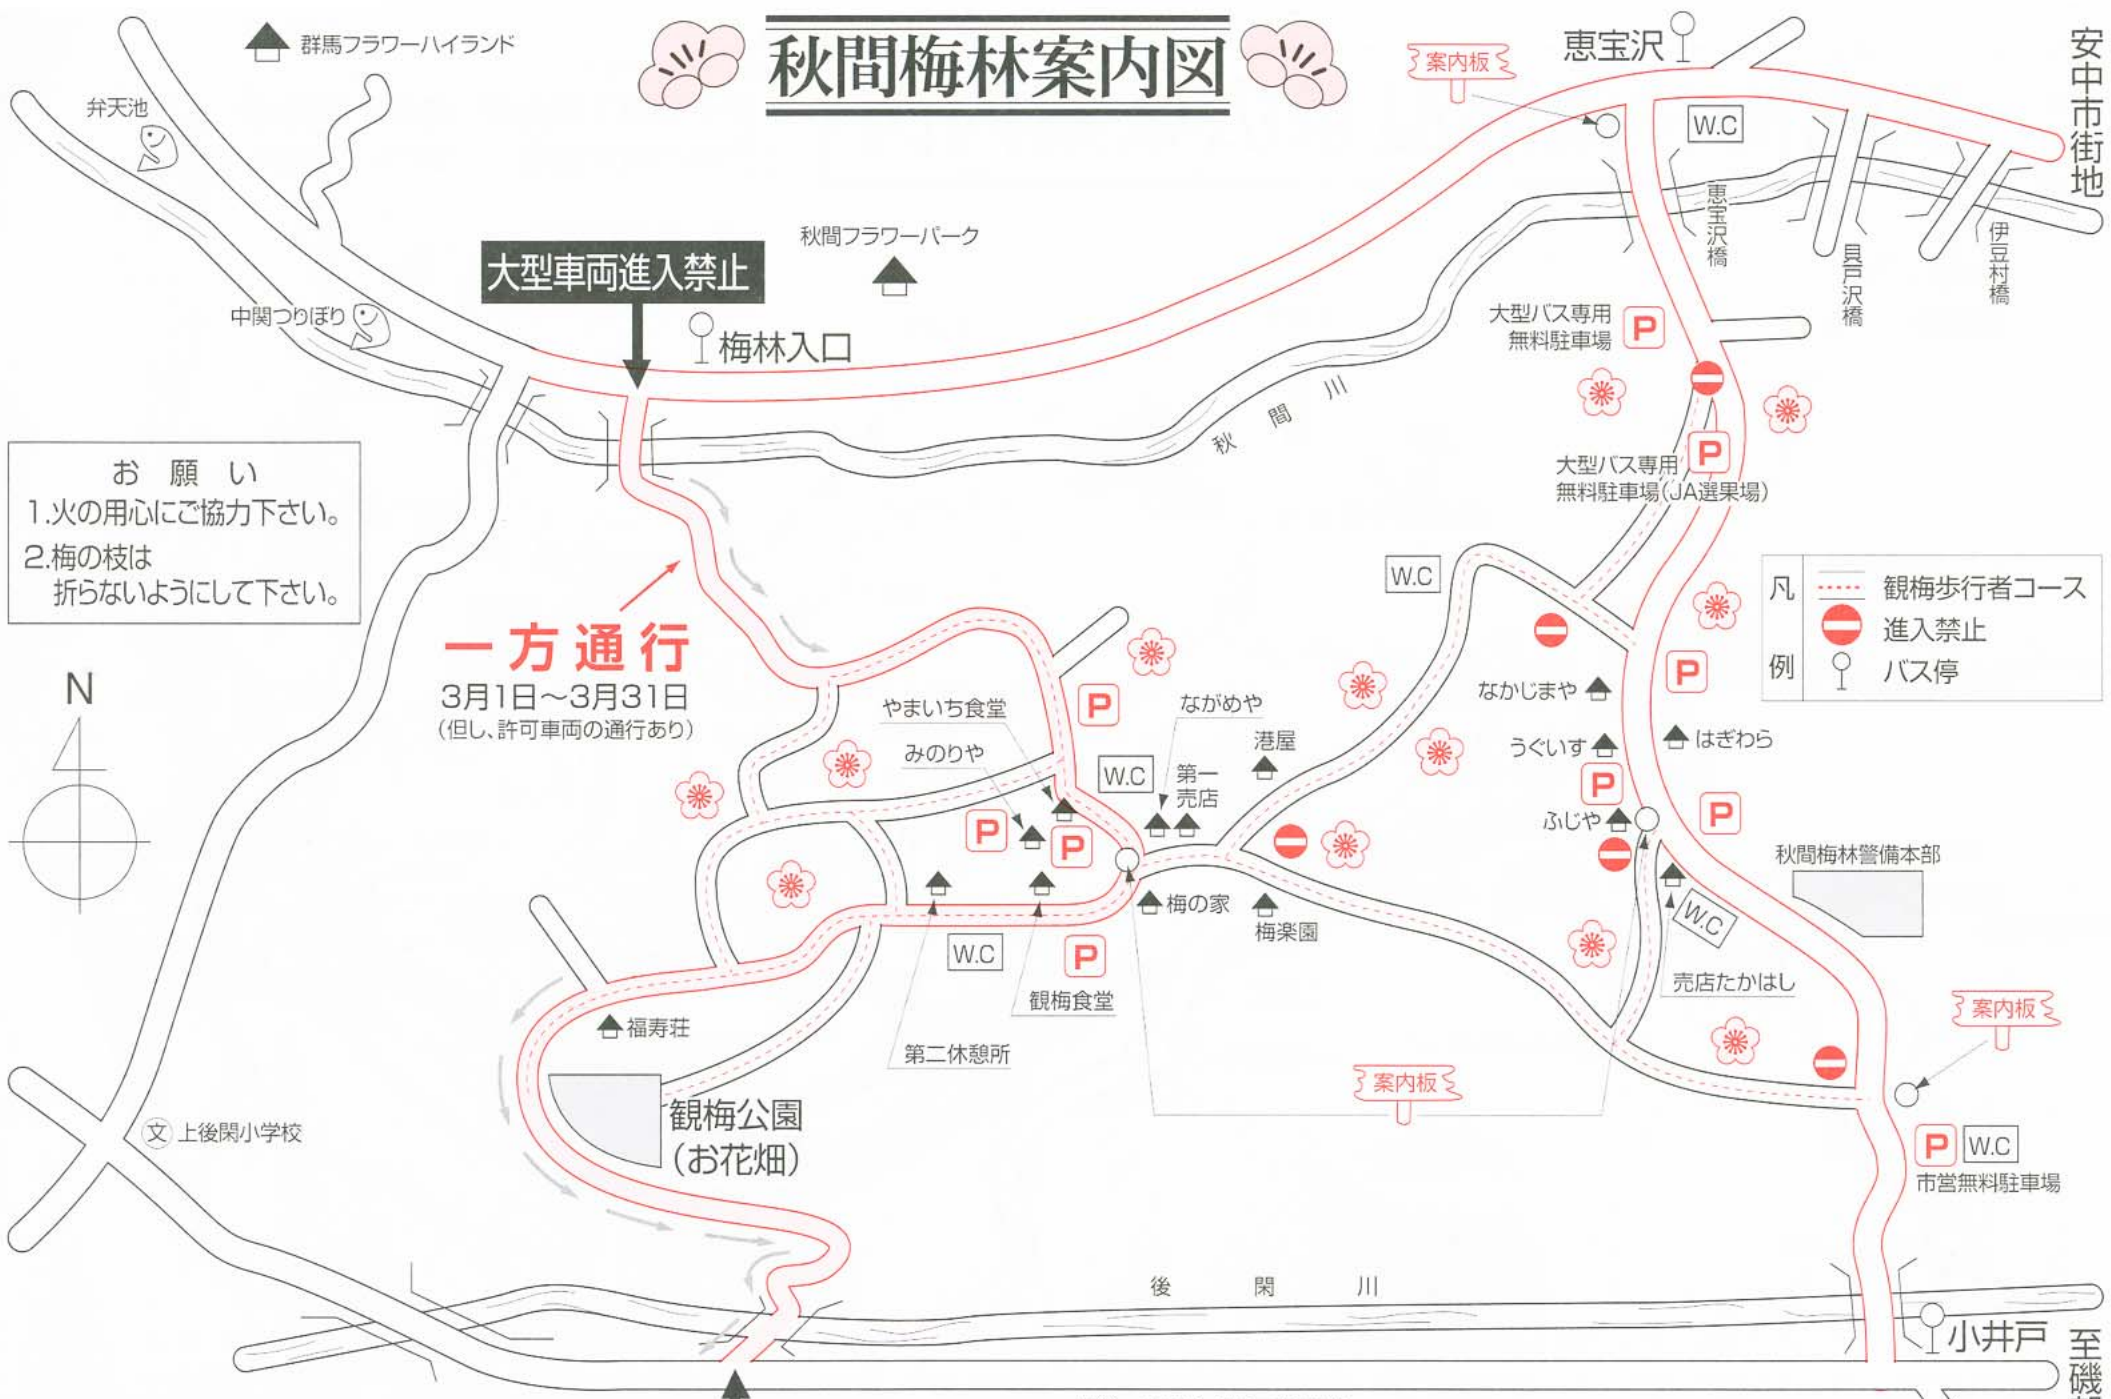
秋間梅林案内図

群馬フラワーハイランド

弁天池

恵宝沢

案内板

安中市街地

W.C

恵宝沢橋

貝戸沢橋

伊豆村橋

秋間フラワーパーク

大型車両進入禁止

中関つりぼり

梅林入口

大型バス専用無料駐車場

P

秋間川

大型バス専用無料駐車場(JA選果場)

お願い
1.火の用心にご協力下さい。
2.梅の枝は折らないようにして下さい。

一方通行
3月1日～3月31日
(但し、許可車両の通行あり)

W.C

凡例
観梅歩行者コース
進入禁止
バス停

N

やまいち食堂

みのりや

ながめや

港屋

W.C

第一売店

なかじまや

うぐいす

はぎわら

ふじや

梅の家

梅楽園

秋間梅林警備本部

W.C

W.C

観梅食堂

第二休憩所

売店たかはし

案内板

案内板

福寿荘

観梅公園
(お花畑)

文 上後閑小学校

W.C

市営無料駐車場

後閑川

小井戸

至磯